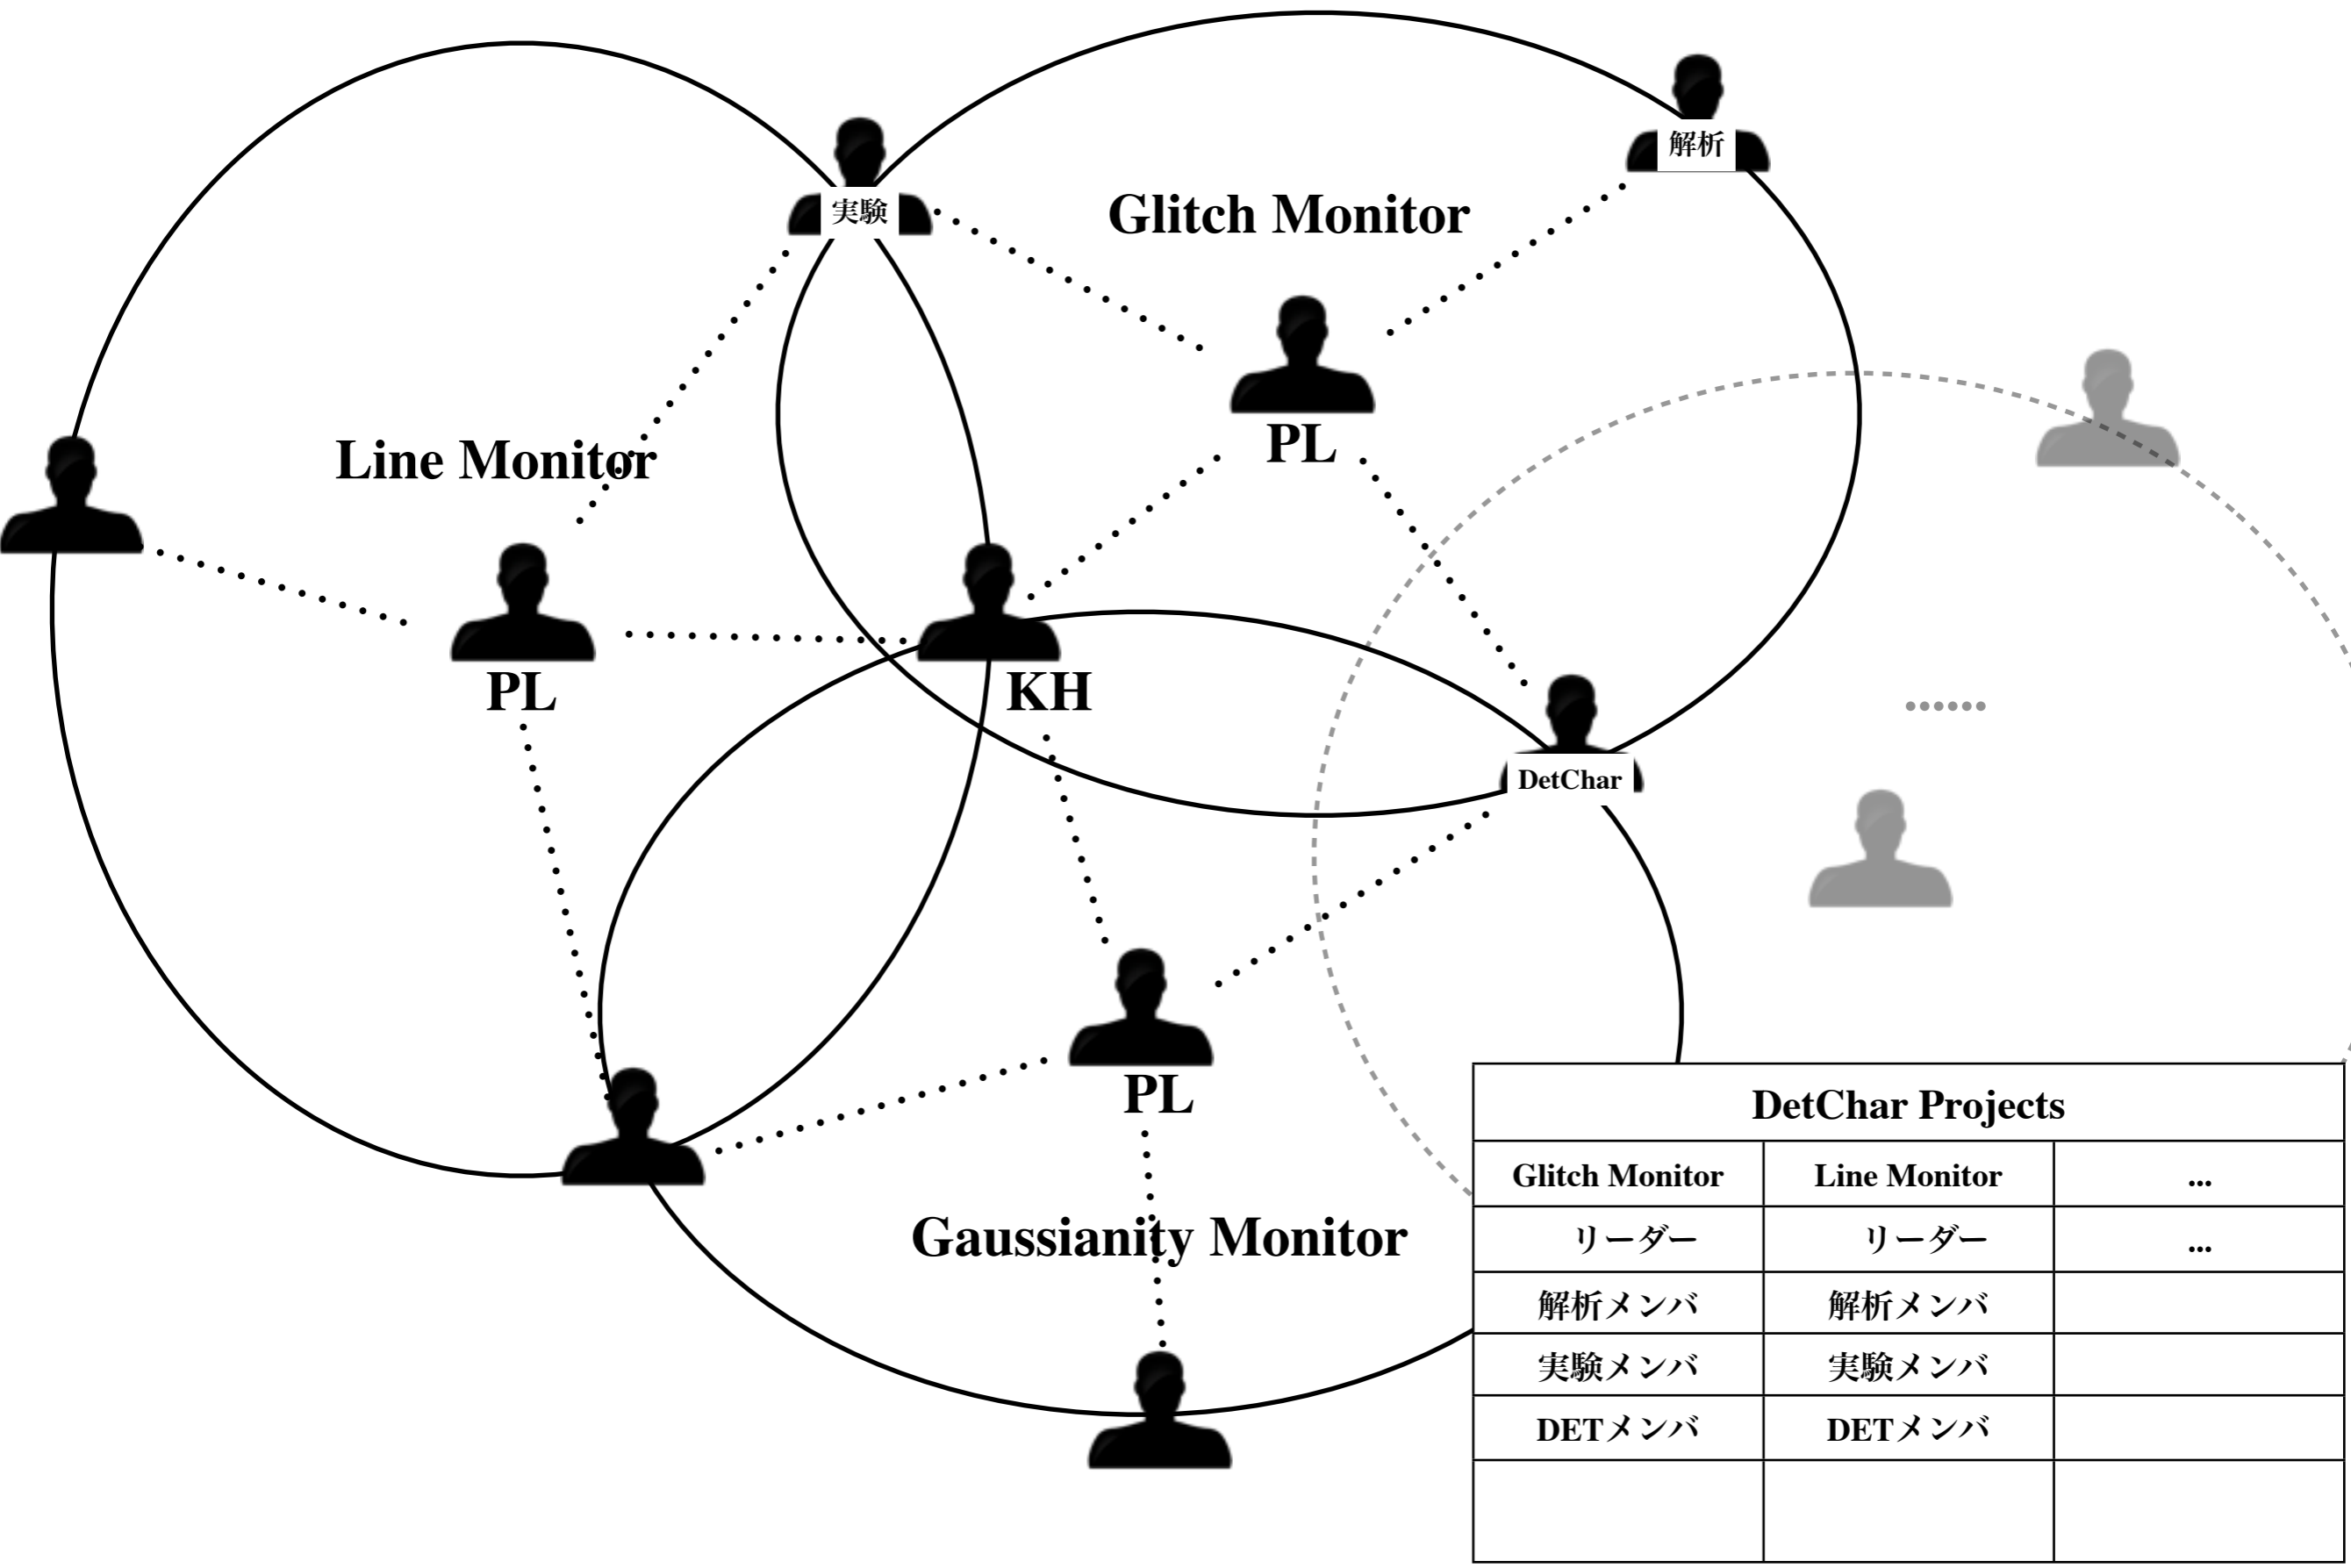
解析

実験

Glitch Monitor

PL

Line Monitor

PL

KH

DetChar

......

PL

Gaussianity Monitor

| DetChar Projects | | |
|---|---|---|
| Glitch Monitor | Line Monitor | ... |
| リーダー | リーダー | ... |
| 解析メンバ | 解析メンバ | |
| 実験メンバ | 実験メンバ | |
| DETメンバ | DETメンバ | |
| | | |